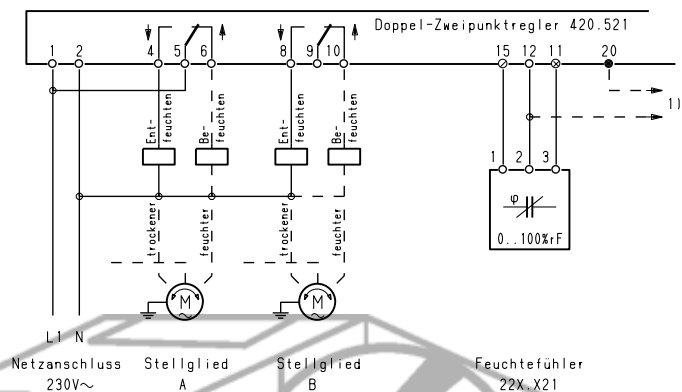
Doppel-Zweipunktregler 420.521

1 2 4 5 6 8 9 10 15 12 11 20

1)

Ent-feuchten
Be-feuchten
Ent-feuchten
Be-feuchten

1 2 3

φ

0..100%rF

trockener
feuchter
trockener
feuchter

M
M

L1 N

Netzanschluss 230V~

Stellglied A

Stellglied B

Feuchtefühler 22X.X21